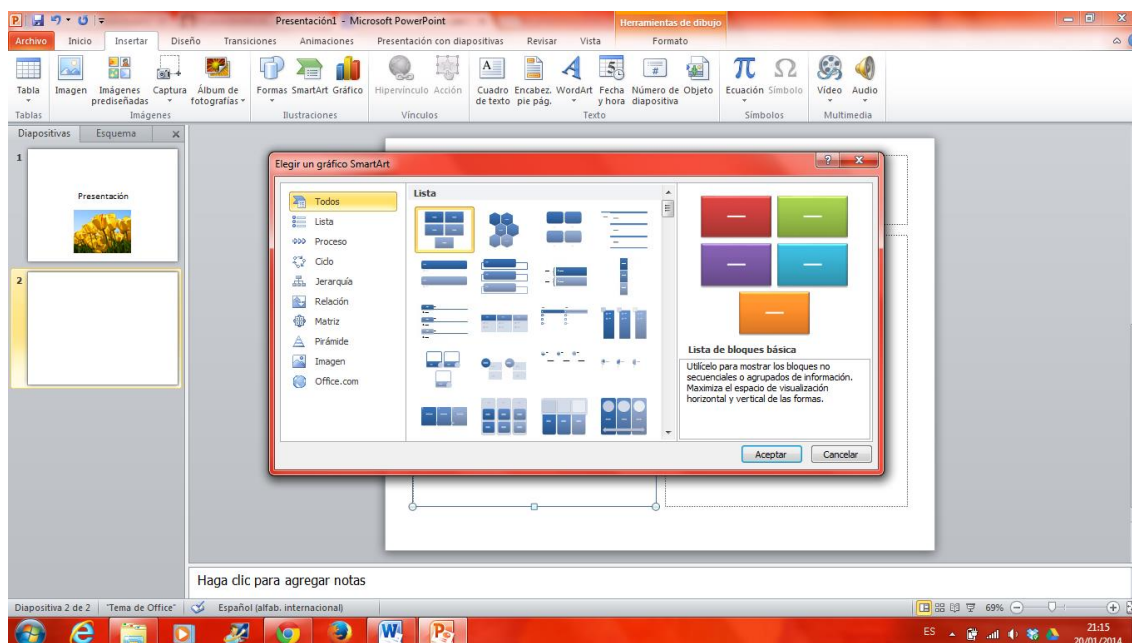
Presentación1 - Microsoft PowerPoint

Herramientas de dibujo

Archivo Inicio Insertar Diseño Transiciones Animaciones Presentación con diapositivas Revisar Vista Formato

Tabla Imagen Imágenes prediseñadas Captura Álbum de fotografías Formas SmartArt Gráfico Hipervínculo Acción Cuadro de texto Encabez. pie pág. WordArt Fecha y hora Número de diapositiva Objeto Ecuación Símbolo Vídeo Audio

Tablas Imágenes Ilustraciones Vínculos Texto Símbolos Multimedia

Diapositivas Esquema

1

Presentación

2

Elegir un gráfico SmartArt

Todos
Lista
Proceso
Ciclo
Jerarquía
Relación
Matriz
Pirámide
Imagen
Office.com

Lista

Lista de bloques básica

Utilícelo para mostrar los bloques no secuenciales o agrupados de información. Maximiza el espacio de visualización horizontal y vertical de las formas.

Aceptar Cancelar

Haga clic para agregar notas

Diapositiva 2 de 2 "Tema de Office" Español (alfab. internacional)

69%

ES

21:15
20/01/2014